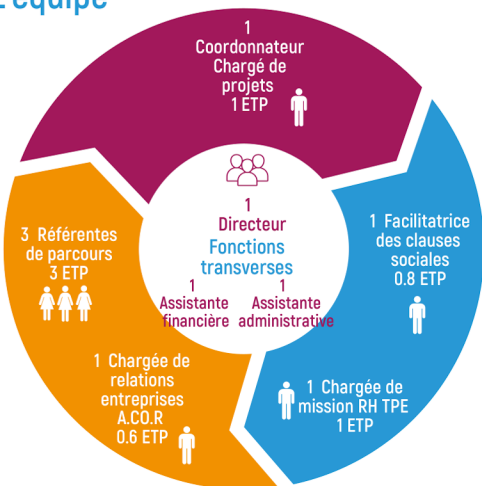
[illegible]équipe

1
Coordonnateur
Chargé de
projets
1 ETP

1
Directeur
Fonctions
transverses
1
Assistante
financière
1
Assistante
administrative

1 Facilitatrice
des clauses
sociales
0.8 ETP

1 Chargée de
mission RH TPE
1 ETP

1 Chargée de
relations
entreprises
A.CO.R
0.6 ETP

3 Référentes
de parcours
3 ETP